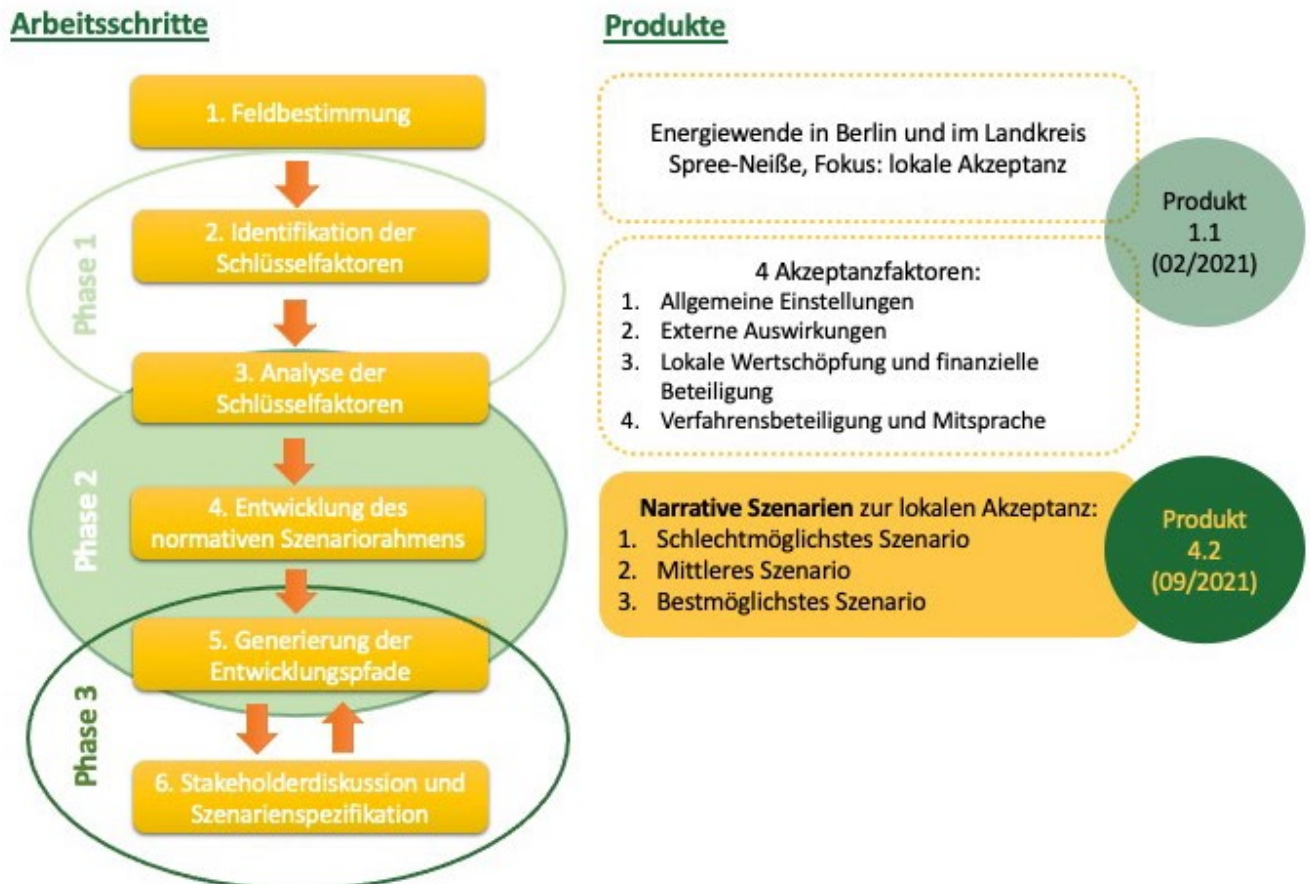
Arbeitsschritte

1. Feldbestimmung

Phase 1

2. Identifikation der Schlüsselfaktoren

3. Analyse der Schlüsselfaktoren

Phase 2

4. Entwicklung des normativen Szenariorahmens

5. Generierung der Entwicklungspfade

Phase 3

6. Stakeholderdiskussion und Szenarienspezifikation

Produkte

Energiewende in Berlin und im Landkreis Spree-Neiße, Fokus: lokale Akzeptanz

Produkt 1.1 (02/2021)

4 Akzeptanzfaktoren:
1. Allgemeine Einstellungen
2. Externe Auswirkungen
3. Lokale Wertschöpfung und finanzielle Beteiligung
4. Verfahrensbeteiligung und Mitsprache

Narrative Szenarien zur lokalen Akzeptanz:
1. Schlechtmöglichstes Szenario
2. Mittleres Szenario
3. Bestmöglichstes Szenario

Produkt 4.2 (09/2021)